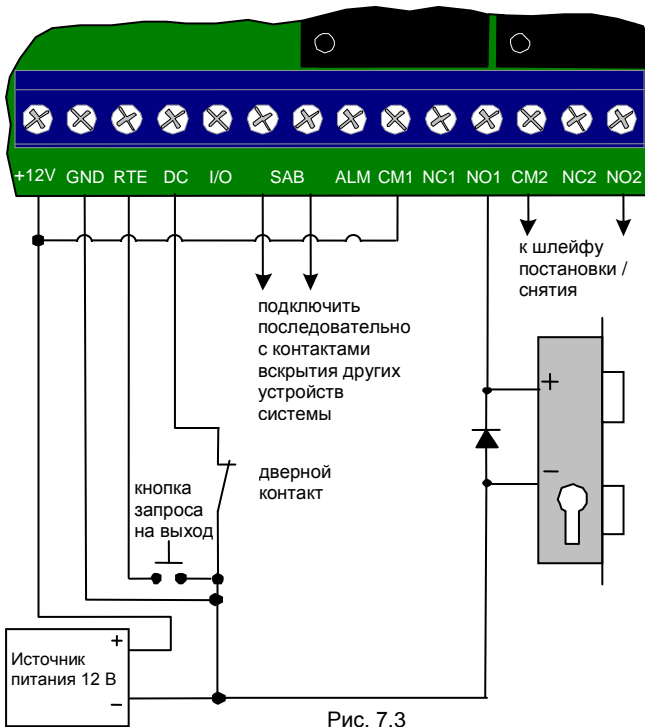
+12V GND RTE DC I/O SAB ALM CM1 NC1 NO1 CM2 NC2 NO2

к шлейфу постановки / снятия

подключить последовательно с контактами вскрытия других устройств системы

+

–

дверной контакт

кнопка запроса на выход

+
Источник питания 12 В
–

Рис. 7.3